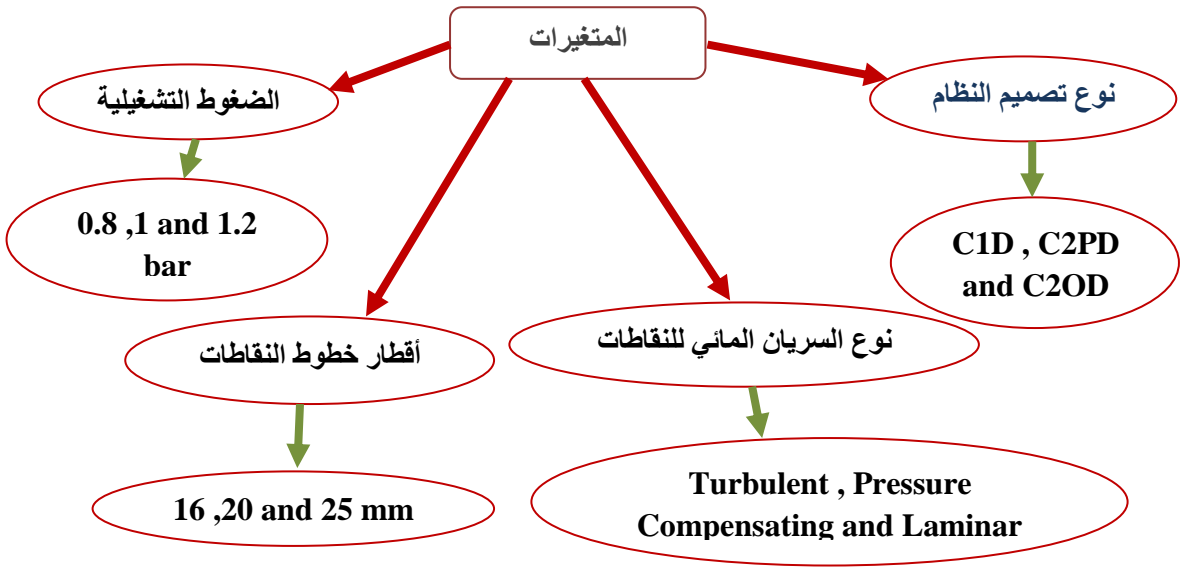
المتغيرات

الضغوط التشغيلية

0.8 ,1 and 1.2 bar

نوع تصميم النظام

C1D , C2PD and C2OD

أقطار خطوط النقاطات

16 ,20 and 25 mm

نوع السريان المائي للنقاطات

Turbulent , Pressure Compensating and Laminar